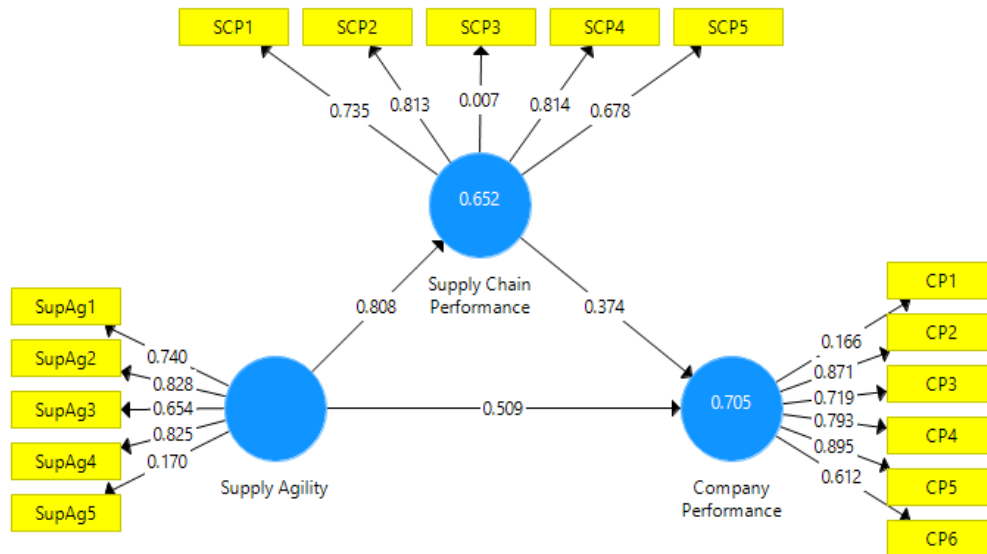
SCP1 SCP2 SCP3 SCP4 SCP5

0.735 0.813 0.007 0.814 0.678

0.652

Supply Chain Performance

0.808

0.374

SupAg1
SupAg2
SupAg3
SupAg4
SupAg5

0.740
0.828
0.654
0.825
0.170

Supply Agility

0.509

0.705

Company Performance

CP1
CP2
CP3
CP4
CP5
CP6

0.166
0.871
0.719
0.793
0.895
0.612